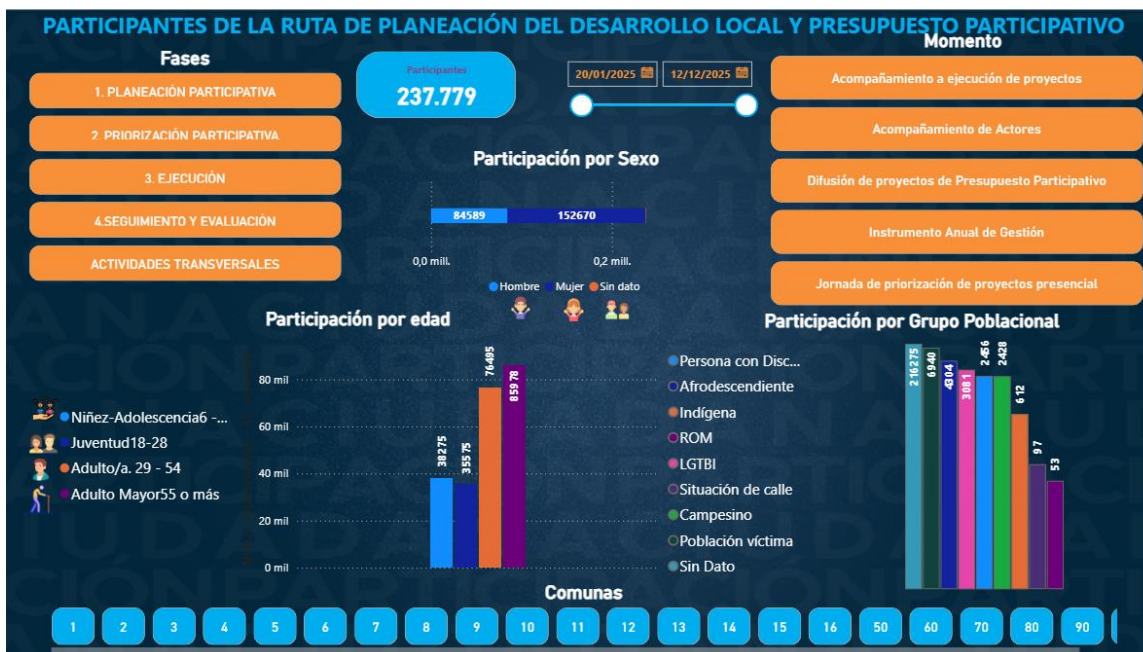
PARTICIPANTES DE LA RUTA DE PLANEACIÓN DEL DESARROLLO LOCAL Y PRESUPUESTO PARTICIPATIVO

Fases

1. PLANEACIÓN PARTICIPATIVA

2. PRIORIZACIÓN PARTICIPATIVA

3. EJECUCIÓN

4.SEGUIMIENTO Y EVALUACIÓN

ACTIVIDADES TRANSVERSALES

Participantes
237.779

20/01/2025 12/12/2025

Momento

Acompañamiento a ejecución de proyectos

Acompañamiento de Actores

Difusión de proyectos de Presupuesto Participativo

Instrumento Anual de Gestión

Jornada de priorización de proyectos presencial

Participación por Sexo

84589 152670

0,0 mill. 0,2 mill.

Hombre Mujer Sin dato

Participación por edad

Niñez-Adolescencia6 -...
Juventud18-28
Adulto/a. 29 - 54
Adulto Mayor55 o más

80 mil
60 mil
40 mil
20 mil
0 mil

38275 35575 76495 85978

Participación por Grupo Poblacional

Persona con Disc...
Afrodescendiente
Indígena
ROM
LGTBI
Situación de calle
Campesino
Población víctima
Sin Dato

216275 6940 4304 3081 2456 2428 612 97 53

Comunas

1 2 3 4 5 6 7 8 9 10 11 12 13 14 15 16 50 60 70 80 90